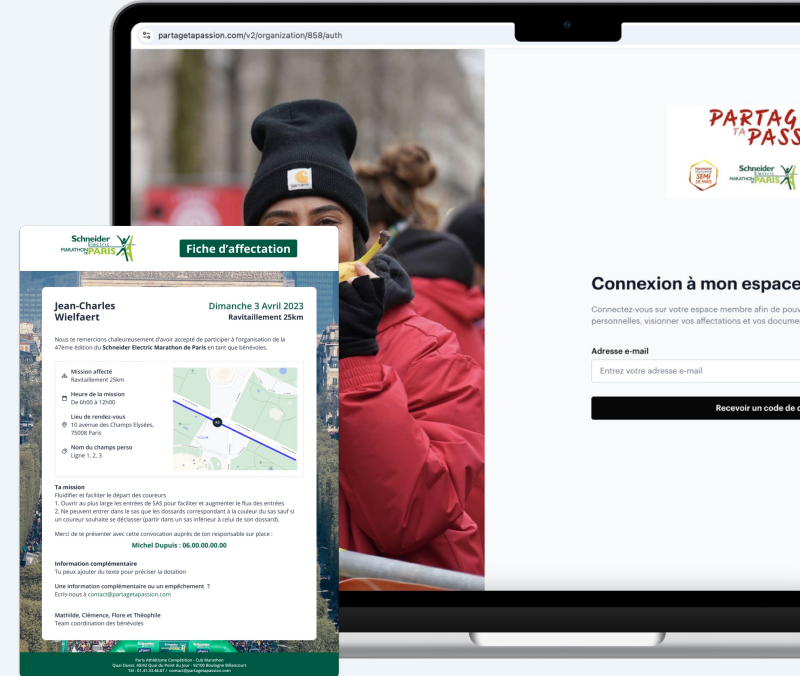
partagetapassion.com/v2/organization/858/auth

PARTAG
TA
PASS

Schneider Electric
MARATHON DE PARIS

Connexion à mon espace

Connectez-vous sur votre espace membre afin de pouv personnelles, visionner vos affectations et vos docume

Adresse e-mail

Entrez votre adresse e-mail

Recevoir un code de c

Schneider Electric
MARATHON DE PARIS

Fiche d'affectation

Jean-Charles Wielfaert

Dimanche 3 Avril 2023
Ravitaillement 25km

Nous te remercions chaleureusement d'avoir accepté de participer à l'organisation de la 47ème édition du Schneider Electric Marathon de Paris en tant que bénévoles.

Mission affecté
Ravitaillement 25km

Heure de la mission
De 6h00 à 12h00

Lieu de rendez-vous
10 avenue des Champs Elysées, 75008 Paris

Nom du champs perso
Ligne 1, 2, 3

Ta mission
Fluidifier et faciliter le départ des coureurs
1. Ouvrir au plus large les entrées de SAS pour faciliter et augmenter le flux des entrées
2. Ne peuvent entrer dans le sas que les dossards correspondant à la couleur du sas sauf si un coureur souhaite se déclasser (partir dans un sas inférieur à celui de son dossard).

Merci de te présenter avec cette convocation auprès de ton responsable sur place :

Michel Dupuis : 06.00.00.00.00

Information complémentaire
Tu peux ajouter du texte pour préciser la dotation

Une information complémentaire ou un empêchement ?
Ecris-nous à contact@partagetapassion.com

Mathilde, Clémence, Flore et Théophile
Team coordination des bénévoles

Paris Athlétisme Compétition - Club Marathon
Quai Daniel, 46/40 Quai du Point du Jour - 92100 Boulogne Billancourt
Tél : 01.41.10.46.67 / contact@partagetapassion.com